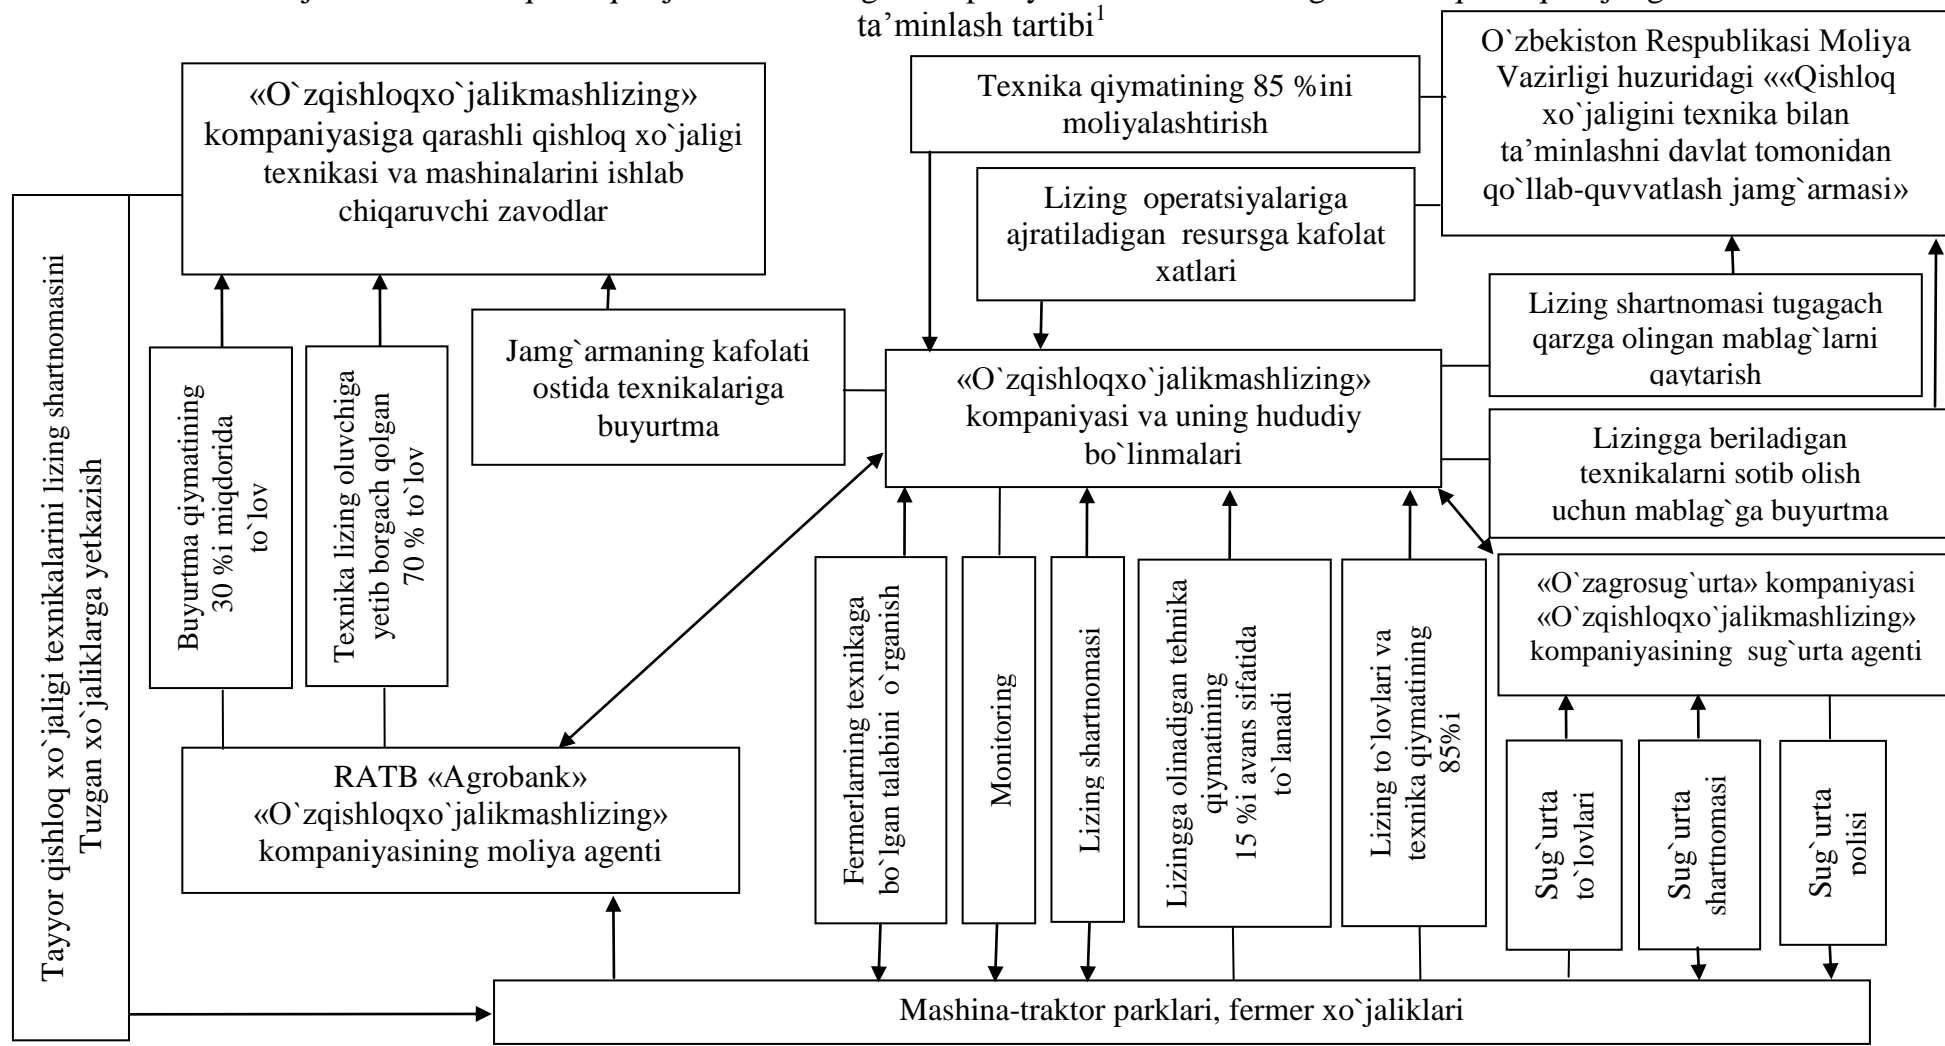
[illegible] ta’minlash tartibi$^1$

«O`zqishloqxo`jalikmashlizing» kompaniyasiga qarashli qishloq xo`jaligi texnikasi va mashinalarini ishlab chiqaruvchi zavodlar

Texnika qiymatining 85 %ini moliyalashtirish

O`zbekiston Respublikasi Moliya Vazirligi huzuridagi ««Qishloq xo`jaligini texnika bilan ta’minlashni davlat tomonidan qo`llab-quvvatlash jamg`armasi»

Lizing operatsiyalariga ajratiladigan resursga kafolat xatlari

Lizing shartnomasi tugagach qarzga olingan mablag`larni qaytarish

Tayyor qishloq xo`jaligi texnikalarini lizing shartnomasini Tuzgan xo`jaliklarga yetkazish

Buyurtma qiymatining 30 %i miqdorida to`lov

Texnika lizing oluvchiga yetib borgach qolgan 70 % to`lov

Jamg`armaning kafolati ostida texnikalariga buyurtma

«O`zqishloqxo`jalikmashlizing» kompaniyasi va uning hududiy bo`linmalari

Lizingga beriladigan texnikalarni sotib olish uchun mablag`ga buyurtma

«O`zagrosug`urta» kompaniyasi «O`zqishloqxo`jalikmashlizing» kompaniyasining sug`urta agenti

Fermerlarning texnikaga bo`lgan talabini o`rganish

Monitoring

Lizing shartnomasi

Lizingga olinadigan tehnika qiymatining 15 %i avans sifatida to`lanadi

Lizing to`lovlari va texnika qiymatining 85%i

RATB «Agrobank» «O`zqishloqxo`jalikmashlizing» kompaniyasining moliya agenti

Sug`urta to`lovlari

Sug`urta shartnomasi

Sug`urta polisi

Mashina-traktor parklari, fermer xo`jaliklari